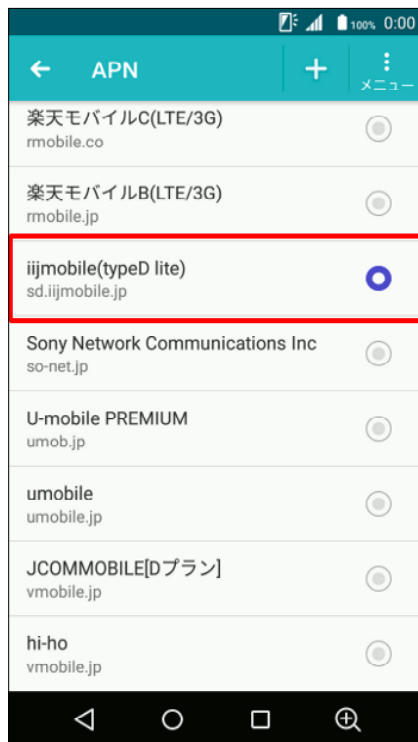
100% 0:00

APN
+
メニュー

楽天モバイルC(LTE/3G)
rmobile.co

楽天モバイルB(LTE/3G)
rmobile.jp

iijmobile(typeD lite)
sd.iijmobile.jp

Sony Network Communications Inc
so-net.jp

U-mobile PREMIUM
umob.jp

umobile
umobile.jp

JCOMMOBILE[Dプラン]
vmobile.jp

hi-ho
vmobile.jp